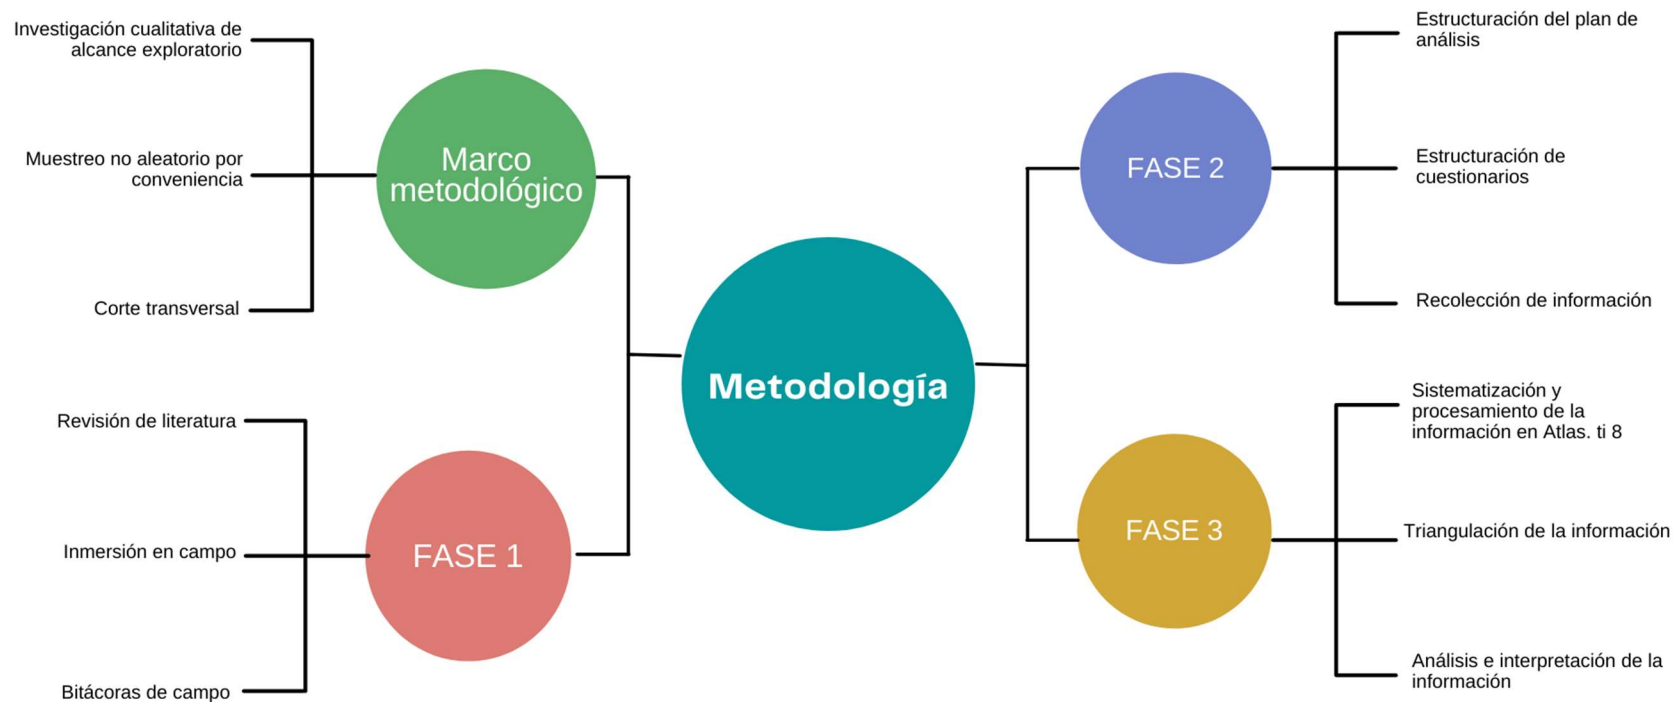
Investigación cualitativa de alcance exploratorio

Muestreo no aleatorio por conveniencia

Corte transversal

Marco metodológico

Revisión de literatura

Inmersión en campo

Bitácoras de campo

FASE 1

Metodología

FASE 2

Estructuración del plan de análisis

Estructuración de cuestionarios

Recolección de información

FASE 3

Sistematización y procesamiento de la información en Atlas. ti 8

Triangulación de la información

Análisis e interpretación de la información